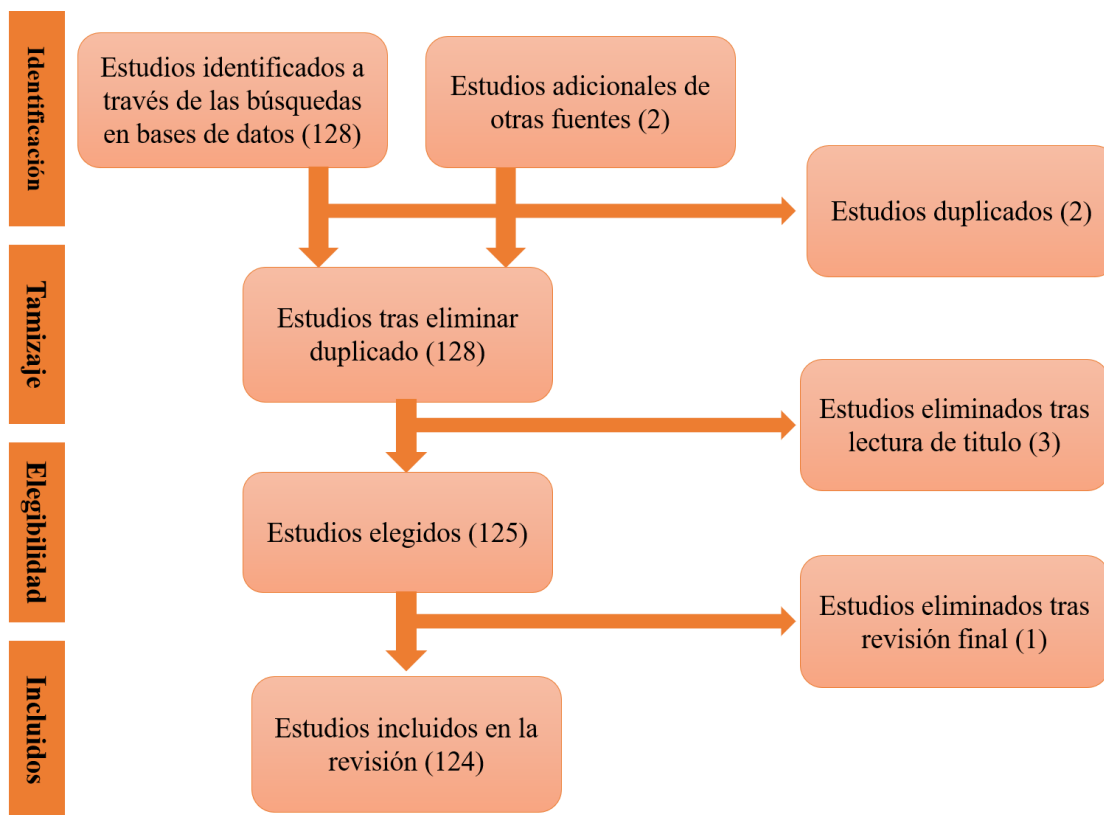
Identificación

Estudios identificados a través de las búsquedas en bases de datos (128)

Estudios adicionales de otras fuentes (2)

Estudios duplicados (2)

Tamizaje

Estudios tras eliminar duplicado (128)

Estudios eliminados tras lectura de titulo (3)

Elegibilidad

Estudios elegidos (125)

Estudios eliminados tras revisión final (1)

Incluidos

Estudios incluidos en la revisión (124)